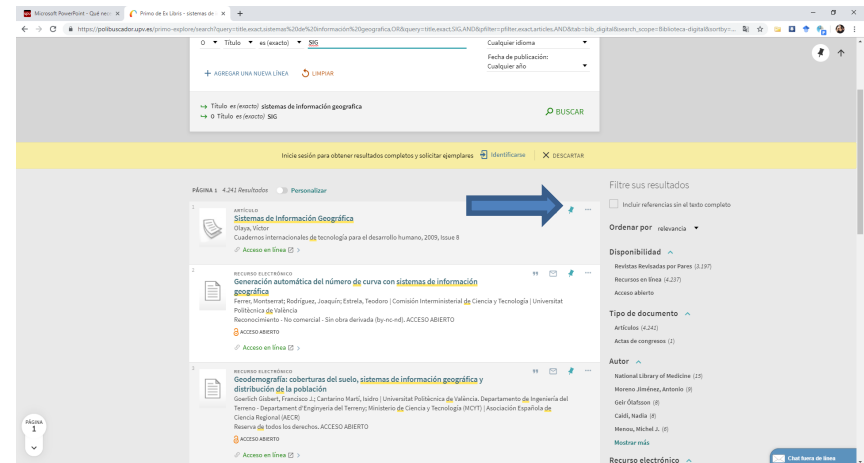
Microsoft PowerPoint - Qué nec ×
Primo de Ex Libris - sistemas de ×
+

https://polibuscador.upv.es/primo-explore/search?query=title,exact,sistemas%20de%20información%20geografica,OR&query=title,exact,SIG,AND&pfilter=pfilter,exact,articles,AND&tab=bib_digital&search_scope=Biblioteca-digital&sortby=...

O ▾ Título ▾ es (exacto) ▾ SIG
Cualquier idioma ▾
Fecha de publicación:
Cualquier año ▾

+ AGREGAR UNA NUEVA LÍNEA
LIMPIAR

→ Título es (exacto) sistemas de información geografica
→ O Título es (exacto) SIG

BUSCAR

Inicie sesión para obtener resultados completos y solicitar ejemplares
Identificarse
DESCARTAR

PÁGINA 1 4.241 Resultados
Personalizar

1
ARTÍCULO
Sistemas de Información Geográfica
Olaya, Víctor
Cuadernos internacionales de tecnología para el desarrollo humano, 2009, Issue 8
Acceso en línea

2
RECURSO ELECTRÓNICO
Generación automática del número de curva con sistemas de información geográfica
Ferrer, Montserrat; Rodríguez, Joaquín; Estrela, Teodoro | Comisión Interministerial de Ciencia y Tecnología | Universitat Politècnica de València
Reconocimiento - No comercial - Sin obra derivada (by-nc-nd). ACCESO ABIERTO
ACCESO ABIERTO
Acceso en línea

3
RECURSO ELECTRÓNICO
Geodemografía: coberturas del suelo, sistemas de información geográfica y distribución de la población
Goerlich Gisbert, Francisco J.; Cantarino Martí, Isidro | Universitat Politècnica de València. Departamento de Ingeniería del Terreno - Departament d'Enginyeria del Terreny; Ministerio de Ciencia y Tecnología (MCYT) | Asociación Española de Ciencia Regional (AECR)
Reserva de todos los derechos. ACCESO ABIERTO
ACCESO ABIERTO
Acceso en línea

PÁGINA
1

Filtre sus resultados
Incluir referencias sin el texto completo

Ordenar por relevancia ▾

Disponibilidad
Revistas Revisadas por Pares (3.197)
Recursos en línea (4.237)
Acceso abierto

Tipo de documento
Artículos (4.241)
Actas de congresos (1)

Autor
National Library of Medicine (15)
Moreno Jiménez, Antonio (9)
Geir Ólafsson (8)
Caldi, Nadia (8)
Menou, Michel J. (8)
Mostrar más

Recurso electrónico

Chat fuera de línea